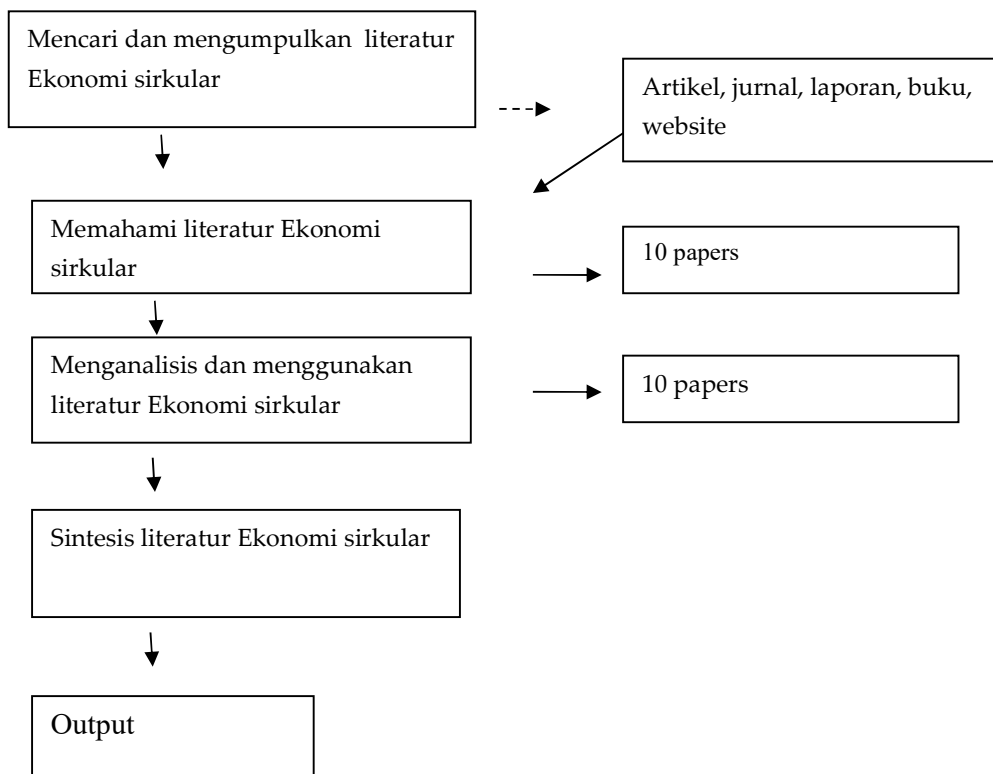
Mencari dan mengumpulkan literatur Ekonomi sirkular

Artikel, jurnal, laporan, buku, website

Memahami literatur Ekonomi sirkular

10 papers

Menganalisis dan menggunakan literatur Ekonomi sirkular

10 papers

Sintesis literatur Ekonomi sirkular

Output